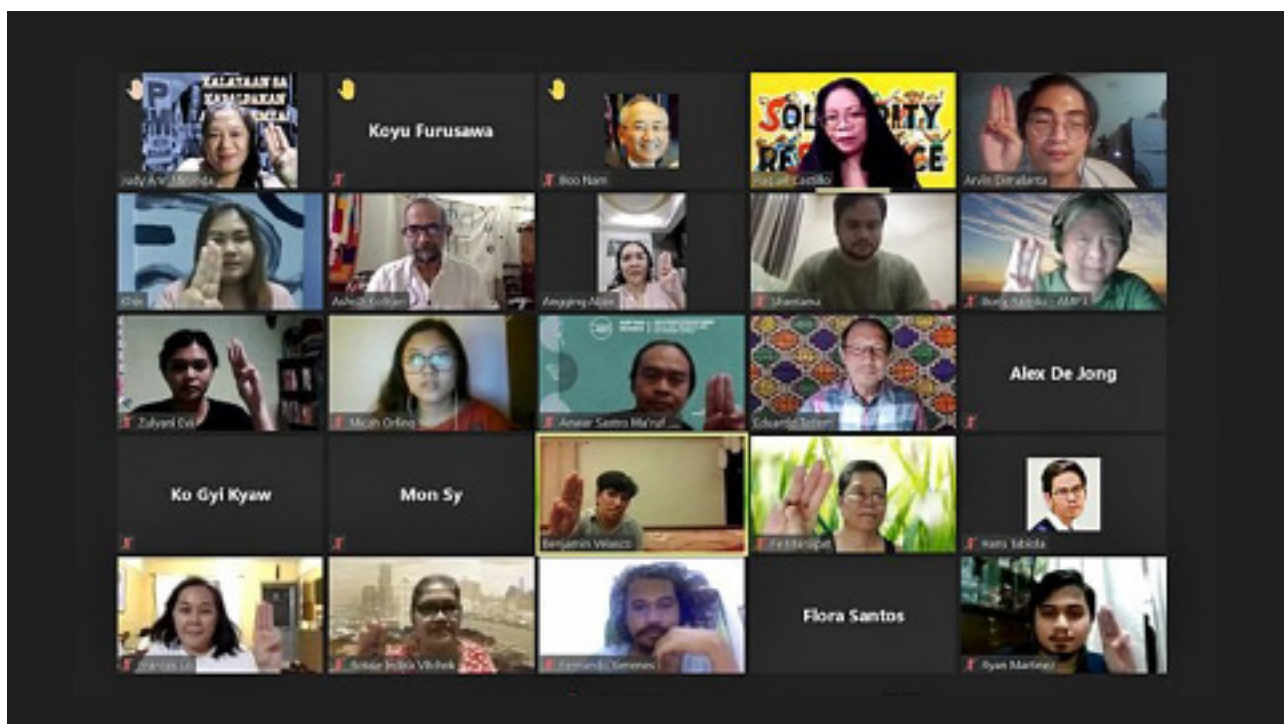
KALAYAAN SA KARAGDAGAN

Judy Ann Miranda

Koyu Furusawa

Boo Nam

SOLIDARITY RESISTANCE

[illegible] Castillo

Arvin Dimalanta

Khin

Ashish Kothari

Amapling Alan

Shantanu

Rung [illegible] - AMP3

Zulyani Evi

Micah Orlino

Anwar Sastro Ma'ruf

Eduardo Tadem

Alex De Jong

Ko Gyi Kyaw

Mon Sy

Benjamin Velasco

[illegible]

Haris Sibiola

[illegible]

Sonae Indira Vltchek

Fernando Geremes

Flora Santos

Ryan Martinez